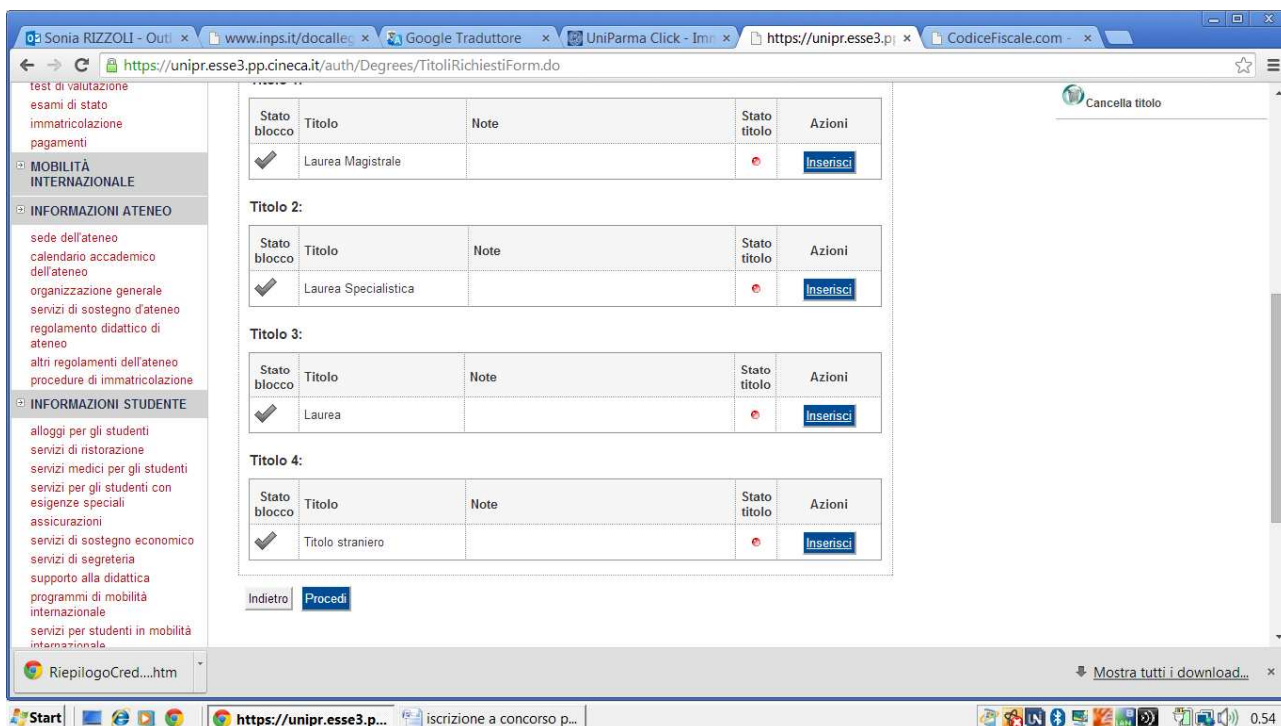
Sonia RIZZOLI - Out × | www.inps.it/docalleg × | Google Traduttore × | UniParma Click - Imm × | https://unipr.esse3.p × | CodiceFiscale.com - ×

https://unipr.esse3.pp.cineca.it/auth/Degrees/TitoliRichiestiForm.do

test di valutazione
esami di stato
immatricolazione
pagamenti

MOBILITÀ INTERNAZIONALE

INFORMAZIONI ATENEO

sede dell'ateneo
calendario accademico dell'ateneo
organizzazione generale
servizi di sostegno d'ateneo
regolamento didattico di ateneo
altri regolamenti dell'ateneo
procedure di immatricolazione

INFORMAZIONI STUDENTE

alloggi per gli studenti
servizi di ristorazione
servizi medici per gli studenti
servizi per gli studenti con esigenze speciali
assicurazioni
servizi di sostegno economico
servizi di segreteria
supporto alla didattica
programmi di mobilità internazionale
servizi per studenti in mobilità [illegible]

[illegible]

| Stato blocco | Titolo | Note | Stato titolo | Azioni |
|---|---|---|---|---|
| | Laurea Magistrale | | | Inserisci |

Titolo 2:

| Stato blocco | Titolo | Note | Stato titolo | Azioni |
|---|---|---|---|---|
| | Laurea Specialistica | | | Inserisci |

Titolo 3:

| Stato blocco | Titolo | Note | Stato titolo | Azioni |
|---|---|---|---|---|
| | Laurea | | | Inserisci |

Titolo 4:

| Stato blocco | Titolo | Note | Stato titolo | Azioni |
|---|---|---|---|---|
| | Titolo straniero | | | Inserisci |

Indietro Procedi

Cancella titolo

RiepilogoCred....htm

Mostra tutti i download... ×

Start | https://unipr.esse3.p... | iscrizione a concorso p... | 0.54